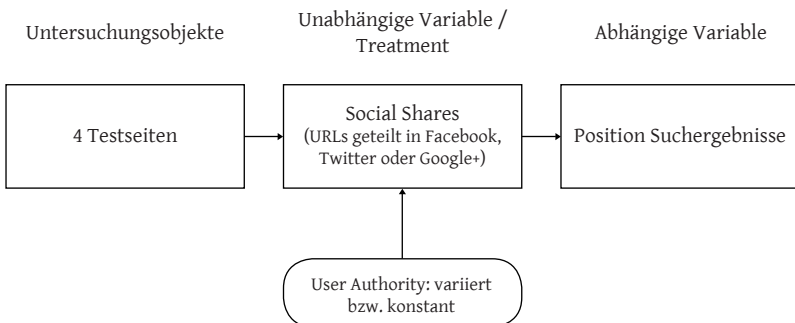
Untersuchungsobjekte

Unabhängige Variable / Treatment

Abhängige Variable

4 Testseiten

Social Shares (URLs geteilt in Facebook, Twitter oder Google+)

Position Suchergebnisse

User Authority: variiert bzw. konstant